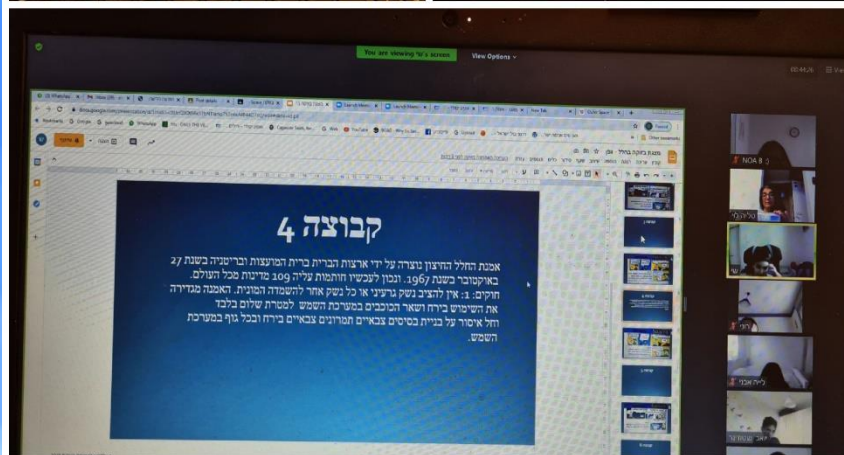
You are viewing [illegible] screen View Options

קבוצה 4

אמנת החלל החיצון נוצרה על ידי ארצות הברית ברית המועצות ובריטניה בשנת 27 באוקטובר בשנת 1967. ונכון לעכשיו חותמות עליה 109 מדינות מכל העולם. חוקים: 1. אין להציב נשק גרעיני או כל נשק אחר להשמדה המונית. האמנה מגדירה את השימוש בירח ושאר הכוכבים במערכת השמש למטרת שלום בלבד וחל איסור על בניית בסיסים צבאיים תמרונים צבאיים בירח ובכל גוף במערכת השמש.

NOA